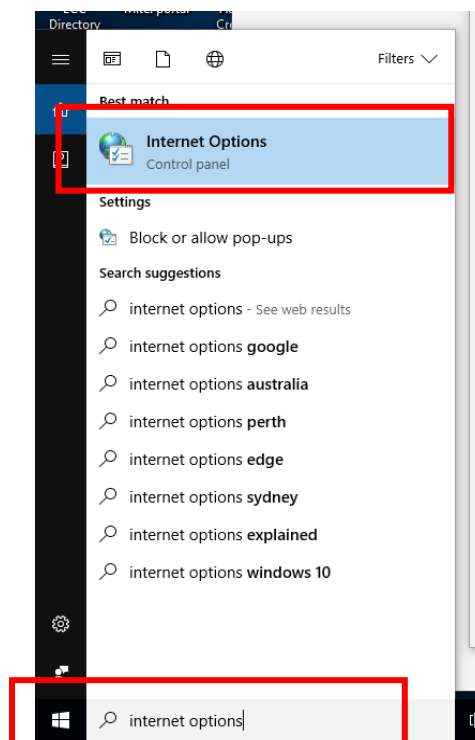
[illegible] Directory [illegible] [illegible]

Filters

Best match

Internet Options
Control panel

Settings

Block or allow pop-ups

Search suggestions

internet options - See web results

internet options google

internet options australia

internet options perth

internet options edge

internet options sydney

internet options explained

internet options windows 10

internet options